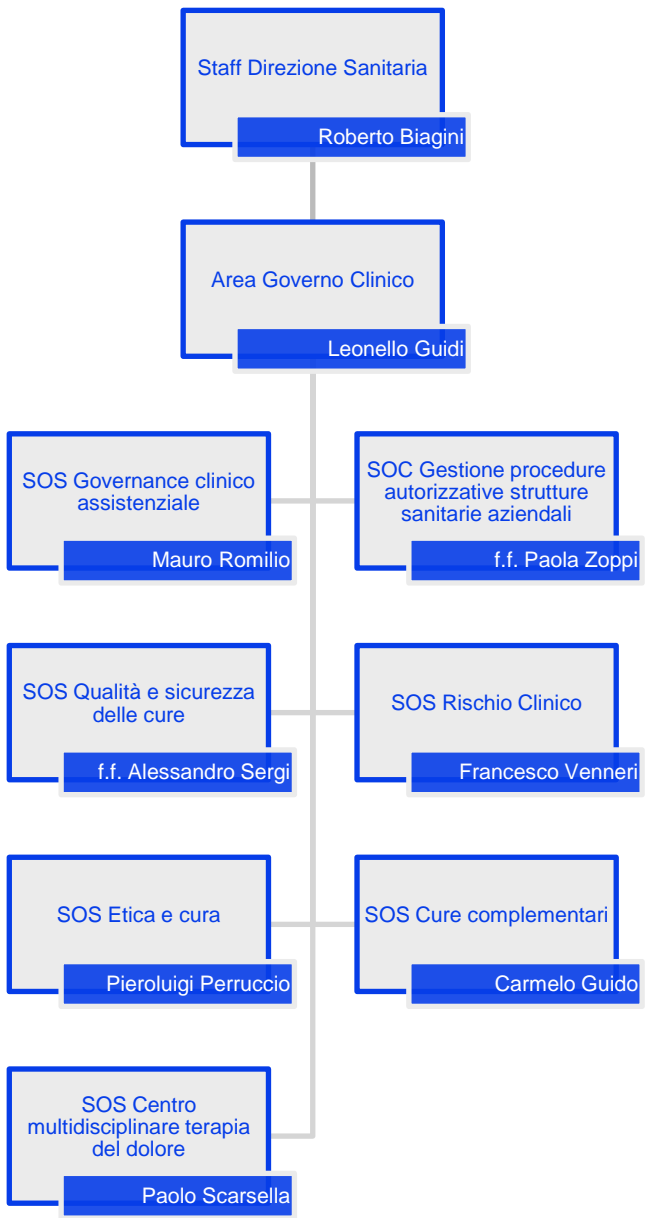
Staff Direzione Sanitaria

Roberto Biagini

Area Governo Clinico

Leonello Guidi

SOS Governance clinico assistenziale

Mauro Romilio

SOC Gestione procedure autorizzative strutture sanitarie aziendali

f.f. Paola Zoppi

SOS Qualità e sicurezza delle cure

f.f. Alessandro Sergi

SOS Rischio Clinico

Francesco Venneri

SOS Etica e cura

Pieroluigi Perruccio

SOS Cure complementari

Carmelo Guido

SOS Centro multidisciplinare terapia del dolore

Paolo Scarsella